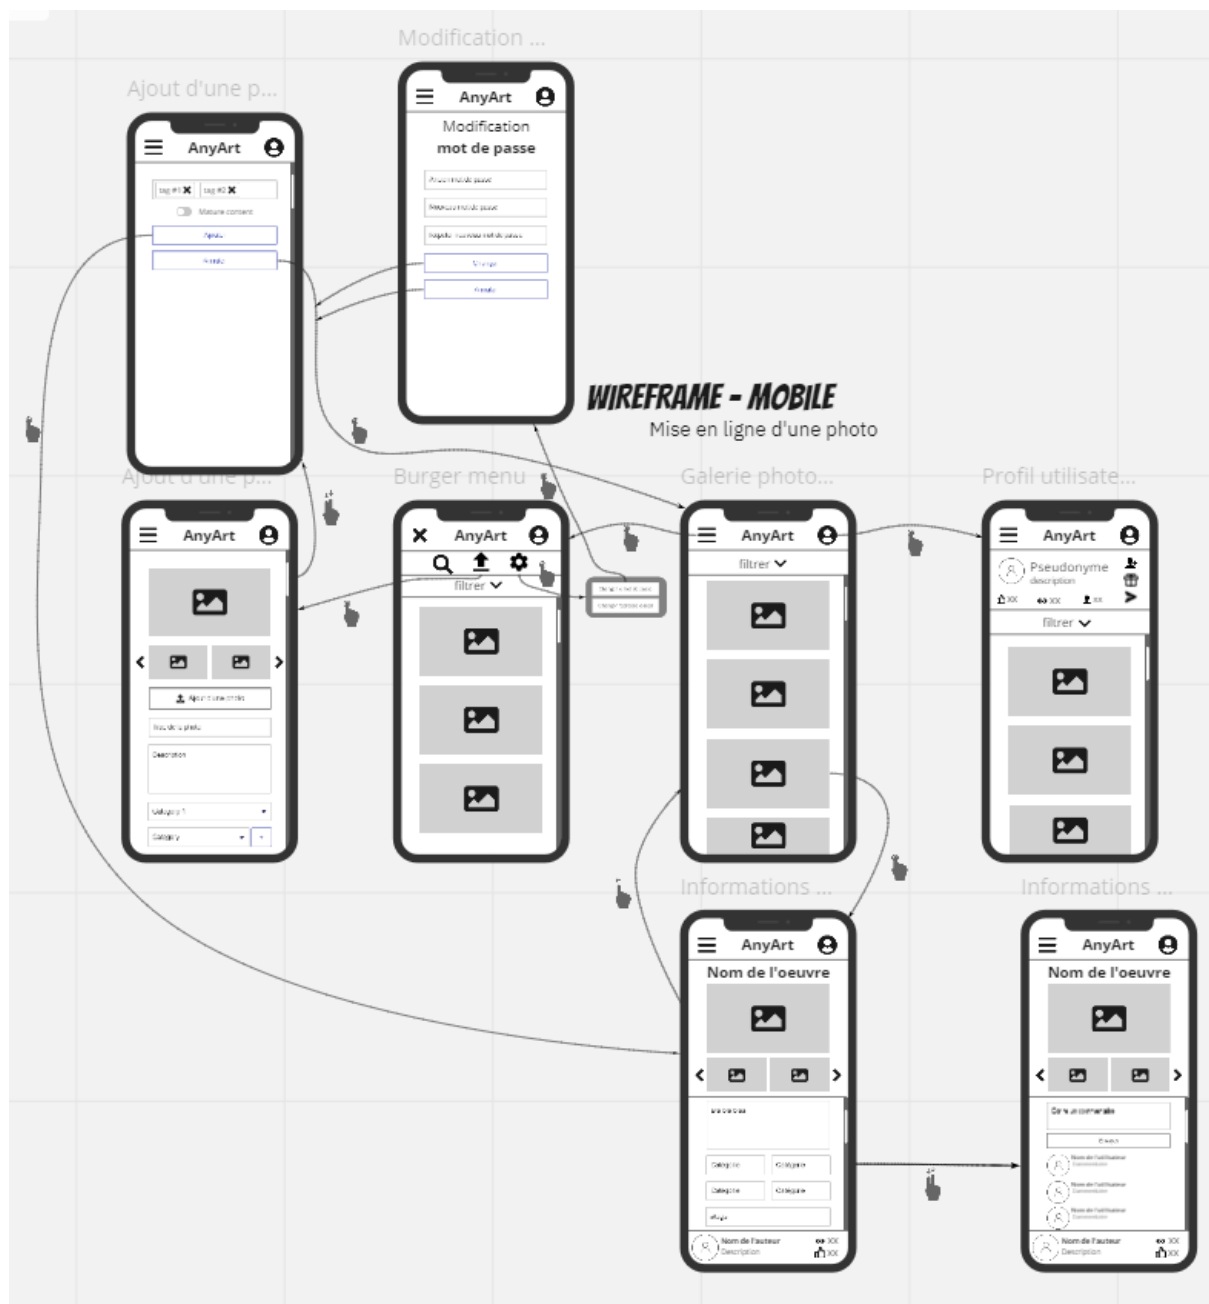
Modification ...

Ajout d'une p...

AnyArt

tag #1 ✖ tag #2 ✖

Mature content

Ajouter

Annuler

AnyArt

Modification
mot de passe

Ancien mot de passe

Nouveau mot de passe

Répéter nouveau mot de passe

Changer

Annuler

WIREFRAME - MOBILE
Mise en ligne d'une photo

Ajout d'une p...

Burger menu

Galerie photo...

Profil utilisate...

AnyArt

Ajouter une photo

Nom de la photo

Description

Category 1

Category

AnyArt

filtrer

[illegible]

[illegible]

AnyArt

filtrer

AnyArt

Pseudonyme
description

XX XX XX

filtrer

Informations ...

Informations ...

AnyArt

Nom de l'oeuvre

Description

Catégorie Catégorie

Catégorie Catégorie

#tags

Nom de l'auteur
Description

XX
XX

AnyArt

Nom de l'oeuvre

Gérer un commentaire

Envoyer

Nom de l'utilisateur
Commentaire

Nom de l'utilisateur
Commentaire

Nom de l'utilisateur
Commentaire

Nom de l'auteur
Description

XX
XX